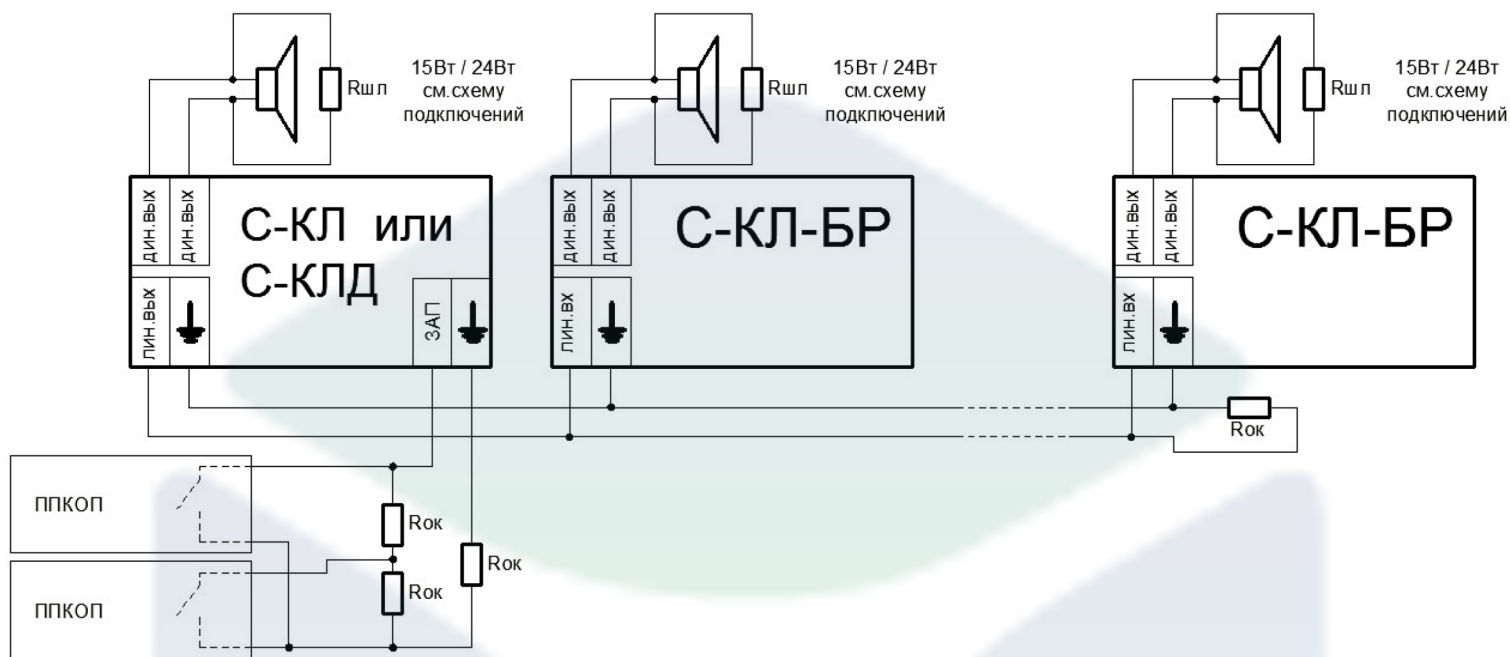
Rшп

15Вт / 24Вт см.схему подключений

дин.вых

дин.вых

С-КЛ или С-КЛД

лин.вых

ЗАП

Rшп

15Вт / 24Вт см.схему подключений

дин.вых

дин.вых

С-КЛ-БР

лин.вх

Rшп

15Вт / 24Вт см.схему подключений

дин.вых

дин.вых

С-КЛ-БР

лин.вх

Rок

ППКОП

Rок

Rок

Rок

ППКОП